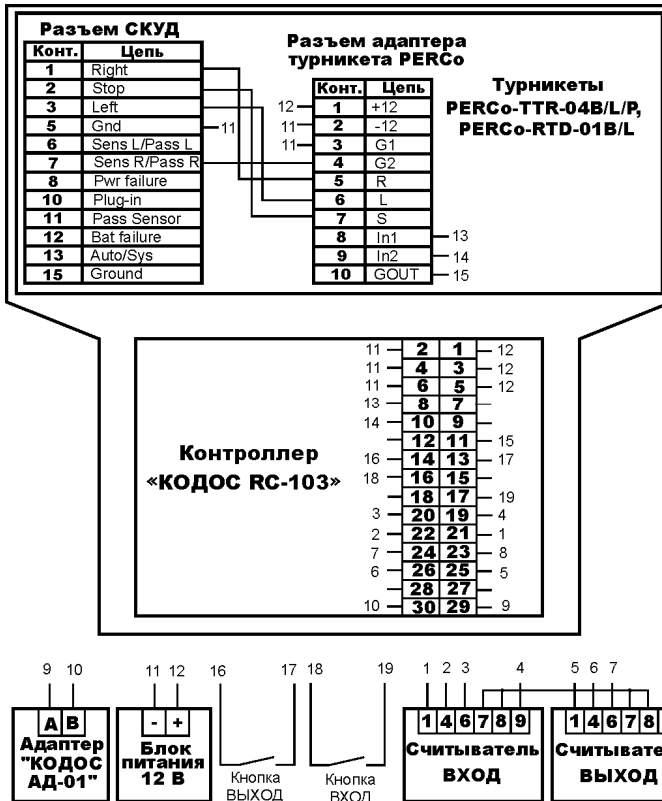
Разъем СКУД

| Конт. | Цепь |
|---|---|
| 1 | Right |
| 2 | Stop |
| 3 | Left |
| 5 | Gnd |
| 6 | Sens L/Pass L |
| 7 | Sens R/Pass R |
| 8 | Pwr failure |
| 10 | Plug-in |
| 11 | Pass Sensor |
| 12 | Bat failure |
| 13 | Auto/Sys |
| 15 | Ground |

11

Разъем адаптера турникета PERCo

| Конт. | Цепь |
|---|---|
| 1 | +12 |
| 2 | -12 |
| 3 | G1 |
| 4 | G2 |
| 5 | R |
| 6 | L |
| 7 | S |
| 8 | In1 |
| 9 | In2 |
| 10 | GOUT |

12 11 11

13 14 15

Турникеты PERCo-TTR-04B/L/P, PERCo-RTD-01B/L

Контроллер «КОДОС RC-103»

| | | | |
|---|---|---|---|
| 11 | 2 | 1 | 12 |
| 11 | 4 | 3 | 12 |
| 11 | 6 | 5 | 12 |
| 13 | 8 | 7 | |
| 14 | 10 | 9 | |
| | 12 | 11 | 15 |
| 16 | 14 | 13 | 17 |
| 18 | 16 | 15 | |
| | 18 | 17 | 19 |
| 3 | 20 | 19 | 4 |
| 2 | 22 | 21 | 1 |
| 7 | 24 | 23 | 8 |
| 6 | 26 | 25 | 5 |
| | 28 | 27 | |
| 10 | 30 | 29 | 9 |

9 10
A B
Адаптер "КОДОС АД-01"

11 12
- +
Блок питания 12 В

16 17
Кнопка ВЫХОД

18 19
Кнопка ВХОД

1 2 3 4
1 4 6 7 8 9
Считыватель ВХОД

5 6 7
1 4 6 7 8
Считывате ВЫХОД